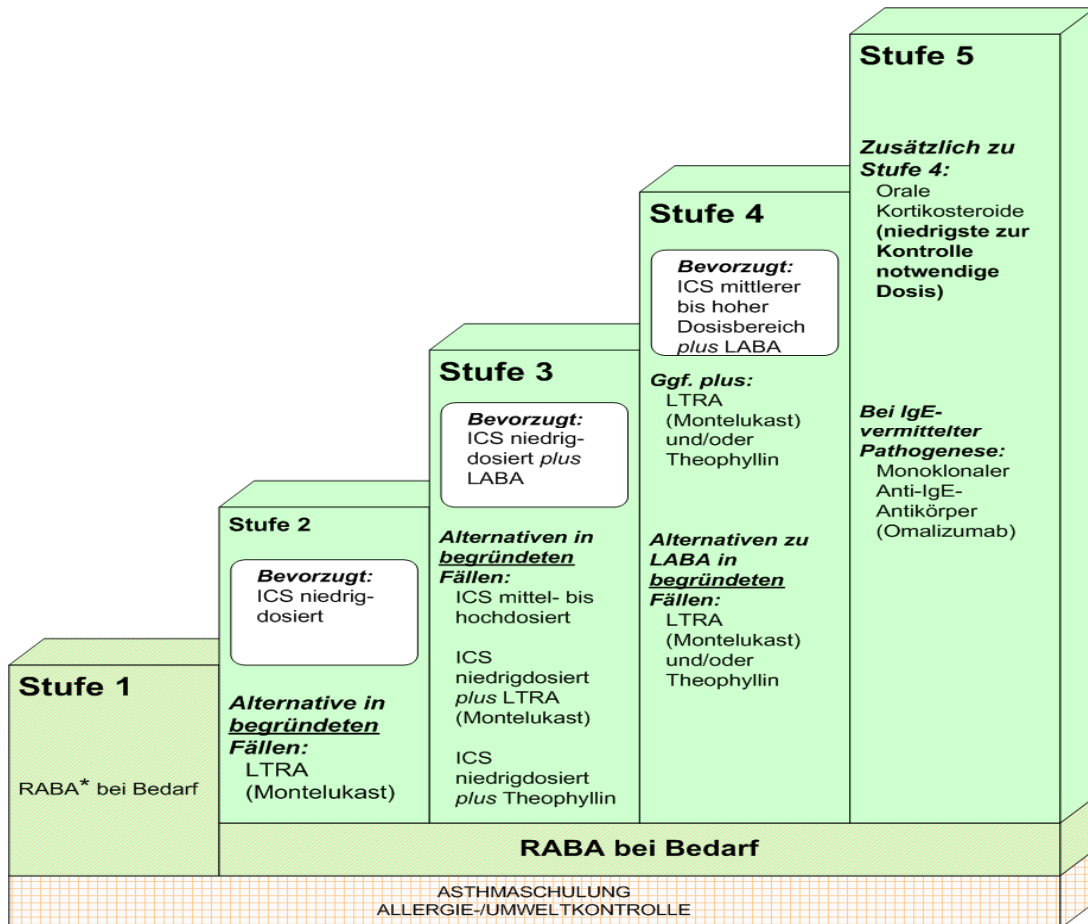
Stufe 1

RABA* bei Bedarf

Stufe 2

Bevorzugt:
ICS niedrigdosiert

Alternative in begründeten Fällen:
LTRA (Montelukast)

Stufe 3

Bevorzugt:
ICS niedrigdosiert plus LABA

Alternativen in begründeten Fällen:
ICS mittel- bis hochdosiert

ICS niedrigdosiert plus LTRA (Montelukast)

ICS niedrigdosiert plus Theophyllin

Stufe 4

Bevorzugt:
ICS mittlerer bis hoher Dosisbereich plus LABA

Ggf. plus:
LTRA (Montelukast) und/oder Theophyllin

Alternativen zu LABA in begründeten Fällen:
LTRA (Montelukast) und/oder Theophyllin

Stufe 5

Zusätzlich zu Stufe 4:
Orale Kortikosteroide (niedrigste zur Kontrolle notwendige Dosis)

Bei IgE-vermittelter Pathogenese:
Monoklonaler Anti-IgE-Antikörper (Omalizumab)

RABA bei Bedarf

ASTHMASCHULUNG
ALLERGIE-/UMWELTKONTROLLE